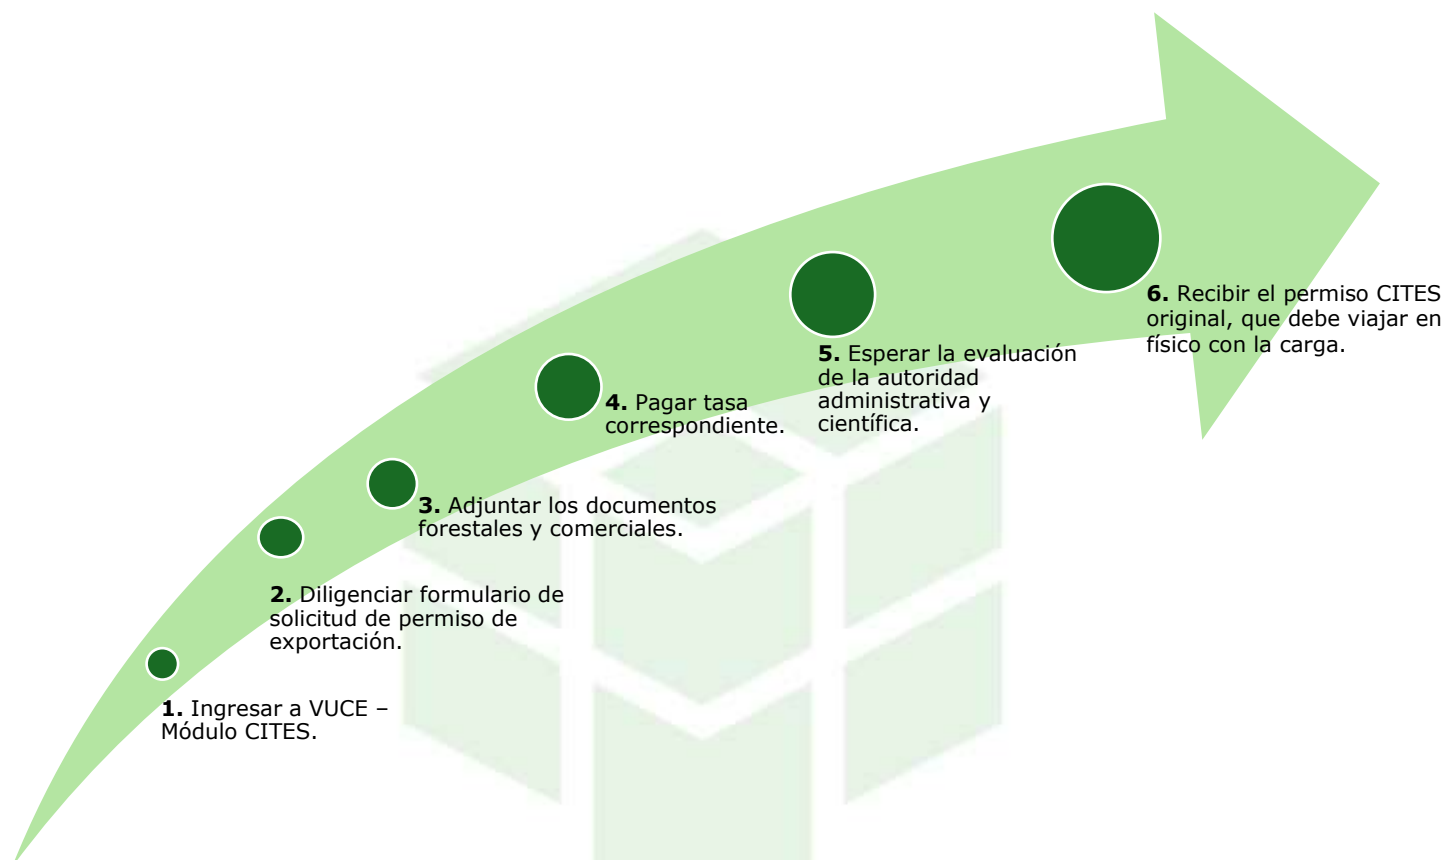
**1.** Ingresar a VUCE – Módulo CITES.

**2.** Diligenciar formulario de solicitud de permiso de exportación.

**3.** Adjuntar los documentos forestales y comerciales.

**4.** Pagar tasa correspondiente.

**5.** Esperar la evaluación de la autoridad administrativa y científica.

**6.** Recibir el permiso CITES original, que debe viajar en físico con la carga.